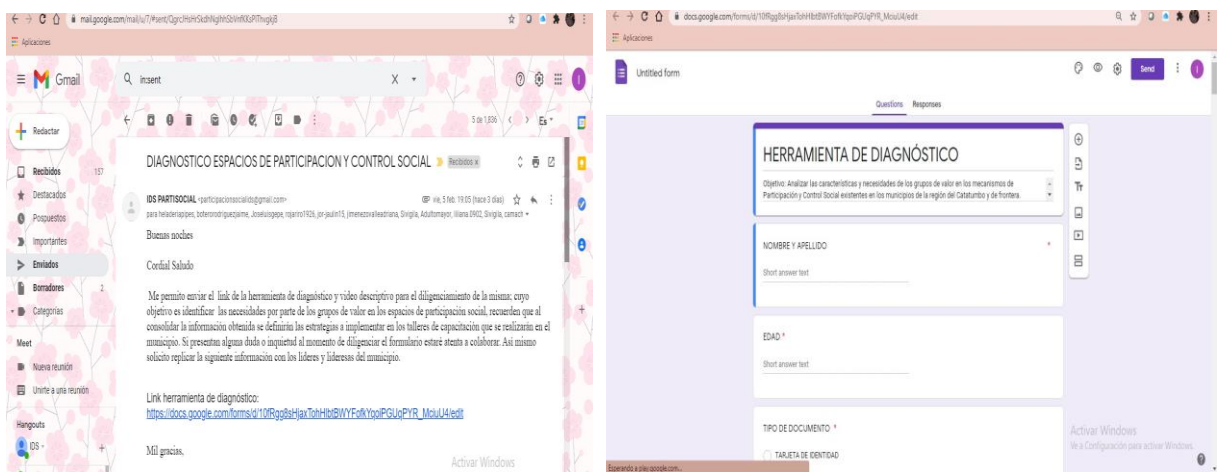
mail.google.com/mail/u/7/#sent/QgrcHsHrSkdhNghhSbVmRKsPIThvgkjB

Aplicaciones

Gmail

in:sent

Redactar

Recibidos 157

Destacados

Pospuestos

Importantes

Enviados

Borradores 2

Categorías

Meet

Nueva reunión

Unirte a una reunión

Hangouts

IDS

5 de 1.836

Es

DIAGNOSTICO ESPACIOS DE PARTICIPACION Y CONTROL SOCIAL Recibidos x

IDS PARTISOCIAL <participacionsocialids@gmail.com>

vie, 5 feb. 19:05 (hace 3 días)

para heladeriapipen, boterorodriguezjaime, Joseluisgepe, rojarino1926, jor-jaulin15, jimenezovalleadriana, Sivigila, Adultomayor, liliana 0902, Sivigila, camacho

Buenas noches

Cordial Saludo

Me permito enviar el link de la herramienta de diagnóstico y video descriptivo para el diligenciamiento de la misma; cuyo objetivo es identificar las necesidades por parte de los grupos de valor en los espacios de participación social, recuerden que al consolidar la información obtenida se definirán las estrategias a implementar en los talleres de capacitación que se realizarán en el municipio. Si presentan alguna duda o inquietud al momento de diligenciar el formulario estaré atenta a colaborar. Asi mismo solicito replicar la siguiente información con los lideres y lideresas del municipio.

Link herramienta de diagnóstico:
https://docs.google.com/forms/d/10fRgg8sHjaxTohHIbtBWYFofkYqoIPGUqPYR_MciuU4/edit

Mil gracias,

Activar Windows

docs.google.com/forms/d/10fRgg8sHjaxTohHIbtBWYFofkYqoIPGUqPYR_MciuU4/edit

Aplicaciones

Untitled form

Send

Questions Responses

HERRAMIENTA DE DIAGNÓSTICO

Objetivo: Analizar las características y necesidades de los grupos de valor en los mecanismos de Participación y Control Social existentes en los municipios de la región del Catatumbo y de frontera.

NOMBRE Y APELLIDO *

Short answer text

EDAD *

Short answer text

TIPO DE DOCUMENTO *

TARJETA DE IDENTIDAD

Activar Windows
Ve a Configuración para activar Windows.

Esperando a play.google.com...